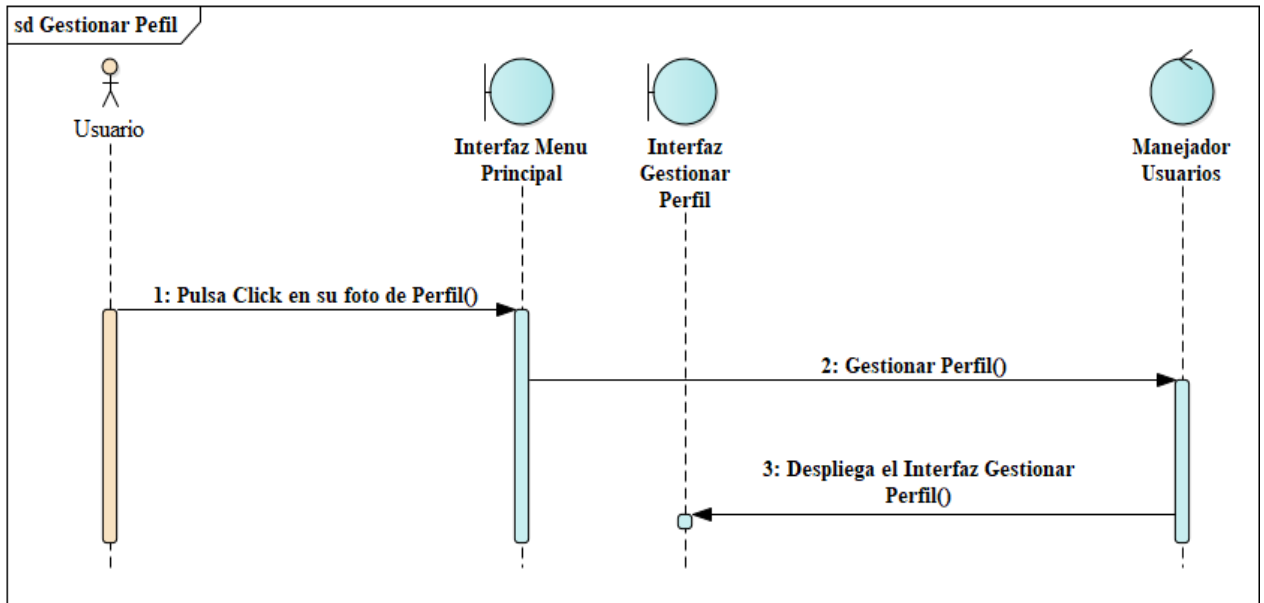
sd Gestionar Pefil

Usuario

Interfaz Menu Principal

Interfaz Gestionar Perfil

Manejador Usuarios

1: Pulsa Click en su foto de Perfil()

2: Gestionar Perfil()

3: Despliega el Interfaz Gestionar Perfil()